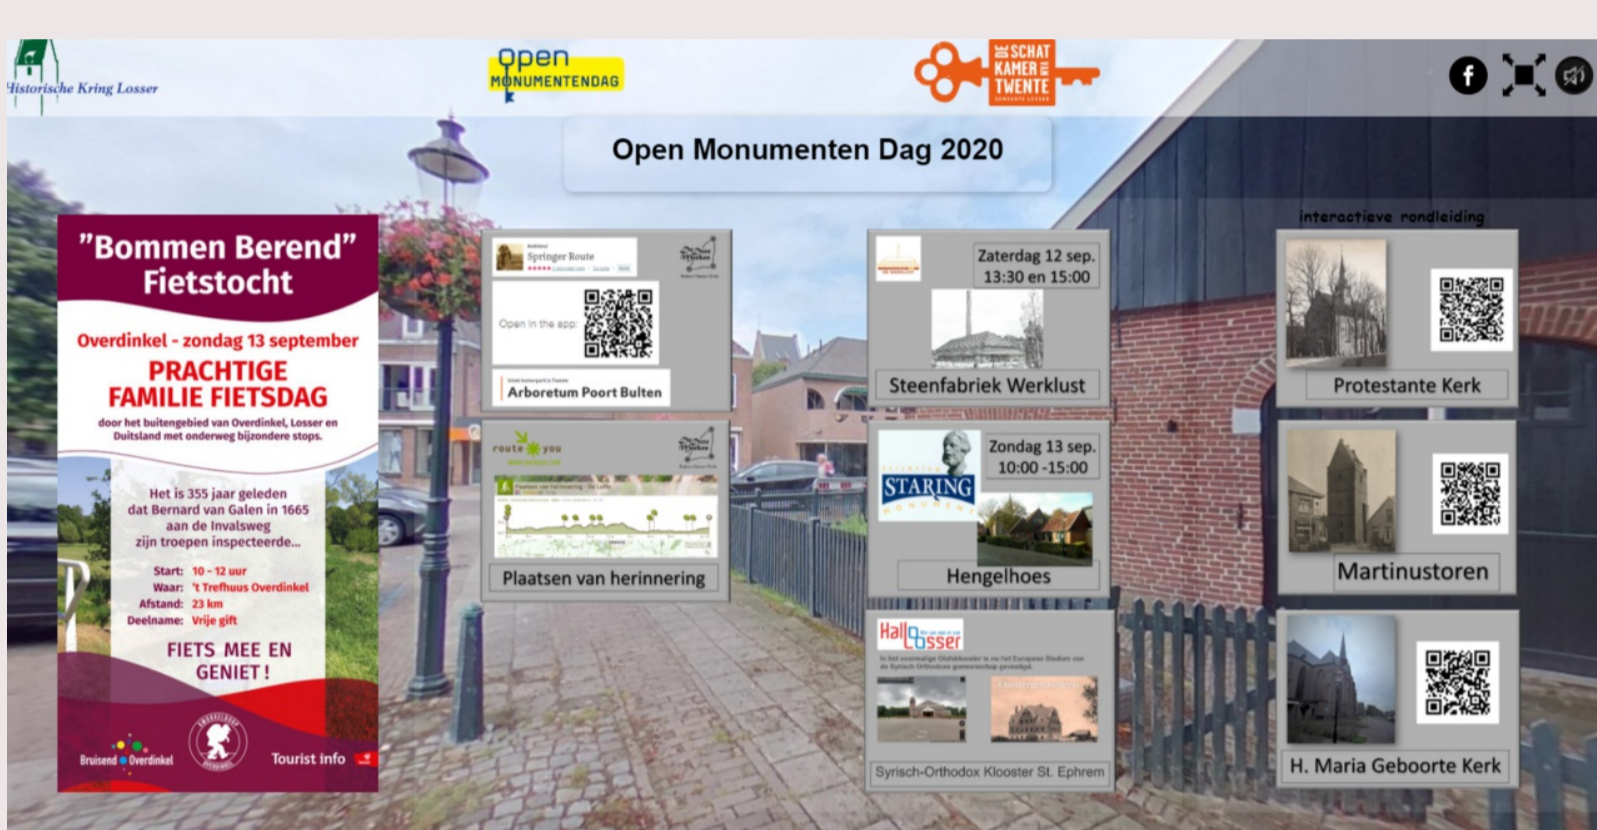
Historische Kring Losser

open MONUMENTENDAG

DE SCHATKAMER TWENTE

Open Monumenten Dag 2020

"Bommen Berend" Fietstocht

Overdinkel - zondag 13 september

PRACHTIGE FAMILIE FIETSDAG

door het buitengebied van Overdinkel, Losser en Duitsland met onderweg bijzondere stops.

Het is 355 jaar geleden dat Bernard van Galen in 1665 aan de Invalsweg zijn troepen inspecteerde...

Start: 10 - 12 uur
Waar: 't Trefhuus Overdinkel
Afstand: 23 km
Deelname: Vrije gift

FIETS MEE EN GENIET!

Bruisend Overdinkel

Tourist Info

Springer Route

Open in the app

Arboretum Poort Bulten

route you

Plaatsen van herinnering

Zaterdag 12 sep.
13:30 en 15:00

Steenfabriek Werklust

Zondag 13 sep.
10:00 -15:00

STARING

Hengelhoes

Hallo Losser

Syrisch-Orthodox Klooster St. Ephrem

interactieve rondleiding

Protestante Kerk

Martinustoren

H. Maria Geboorte Kerk